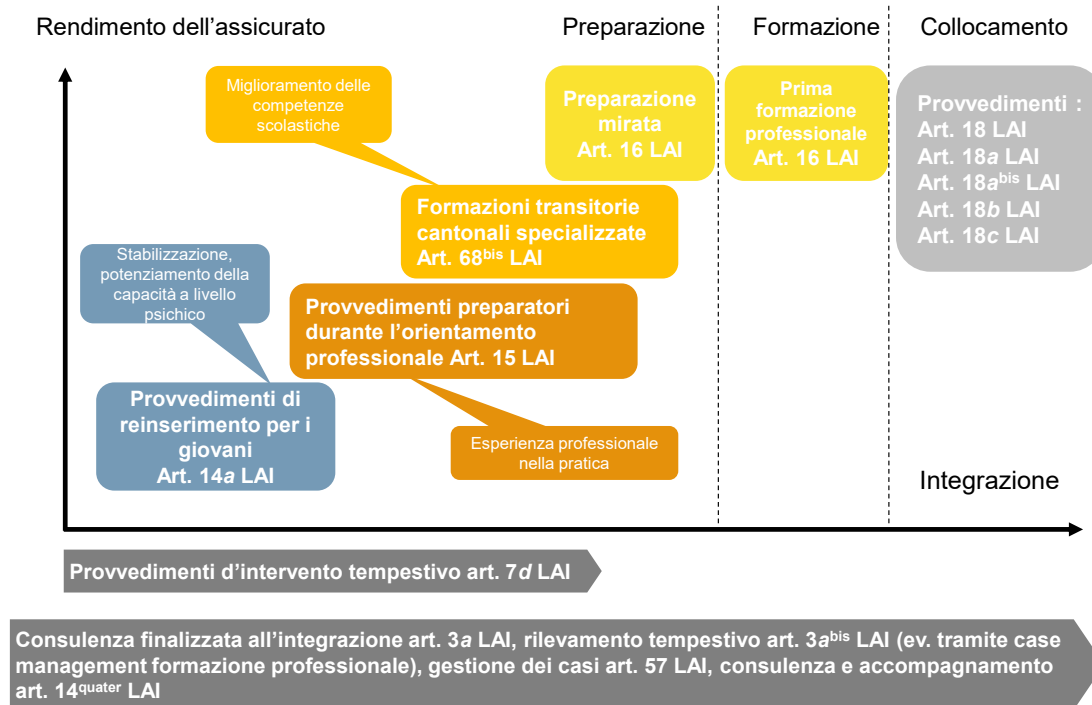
Rendimento dell’assicurato

Preparazione

Formazione

Collocamento

Miglioramento delle competenze scolastiche

Preparazione mirata Art. 16 LAI

Prima formazione professionale Art. 16 LAI

Provvedimenti : Art. 18 LAI Art. 18*a* LAI Art. 18*a*$^{bis}$ LAI Art. 18*b* LAI Art. 18*c* LAI

Formazioni transitorie cantonali specializzate Art. 68$^{bis}$ LAI

Stabilizzazione, potenziamento della capacità a livello psichico

Provvedimenti preparatori durante l’orientamento professionale Art. 15 LAI

Provvedimenti di reinserimento per i giovani Art. 14*a* LAI

Esperienza professionale nella pratica

Integrazione

Provvedimenti d’intervento tempestivo art. 7*d* LAI

Consulenza finalizzata all’integrazione art. 3*a* LAI, rilevamento tempestivo art. 3*a*$^{bis}$ LAI (ev. tramite case management formazione professionale), gestione dei casi art. 57 LAI, consulenza e accompagnamento art. 14$^{quater}$ LAI